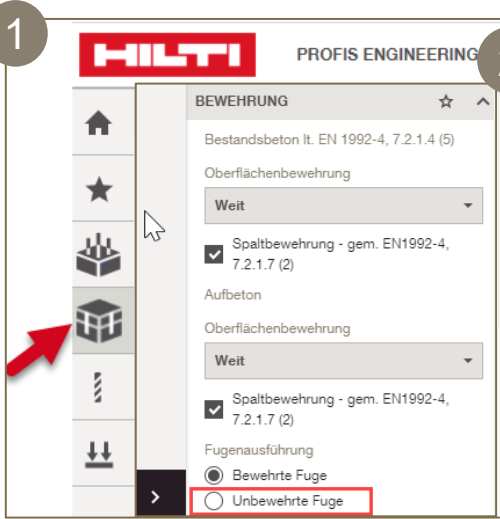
1

HILTI

PROFIS ENGINEERING

BEWEHRUNG

Bestandsbeton lt. EN 1992-4, 7.2.1.4 (5)

Oberflächenbewehrung

Weit

Spaltbewehrung - gem. EN1992-4, 7.2.1.7 (2)

Aufbeton

Oberflächenbewehrung

Weit

Spaltbewehrung - gem. EN1992-4, 7.2.1.7 (2)

Fugenausführung

Bewehrte Fuge

Unbewehrte Fuge